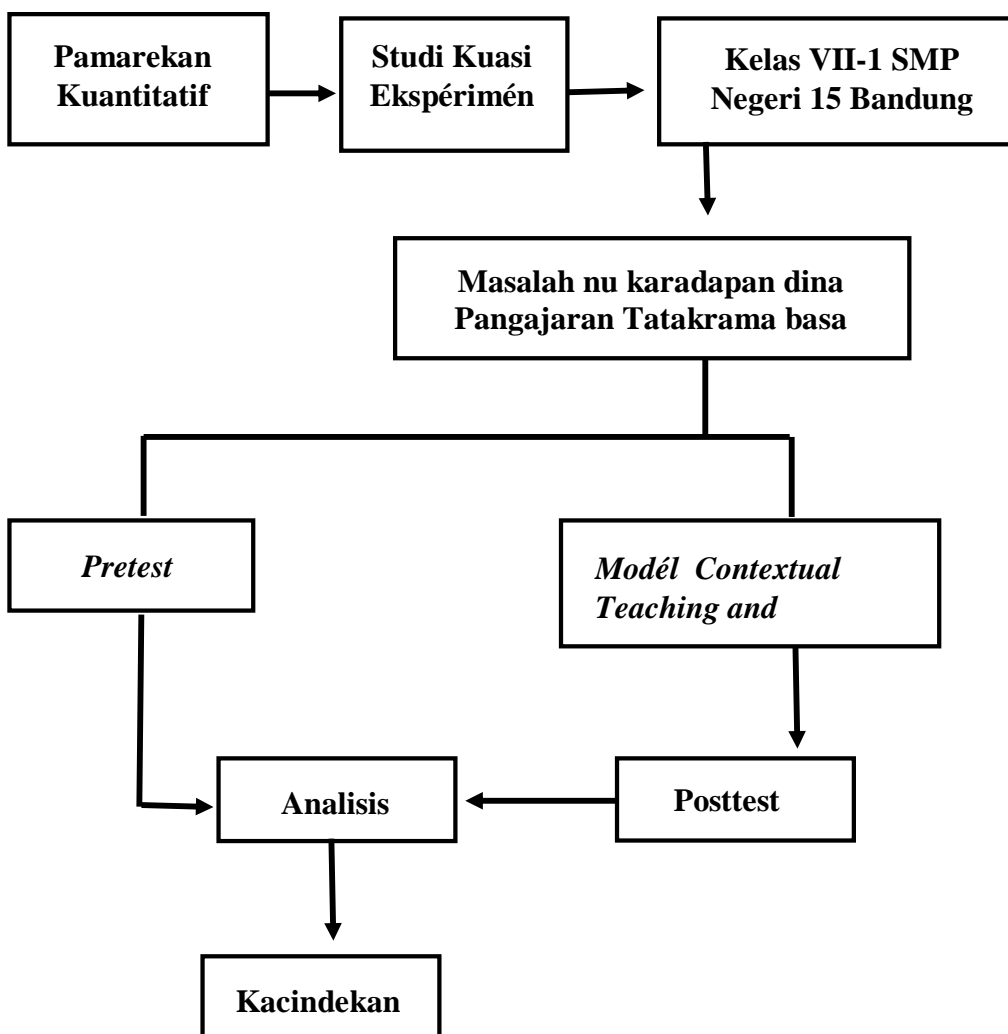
Pamarekan Kuantitatif

Studi Kuasi Ekspérimén

Kelas VII-1 SMP Negeri 15 Bandung

Masalah nu karadapan dina Pangajaran Tatakrama basa

*Pretest*

*Modél Contextual Teaching and*

Analisis

Posttest

Kacindekan